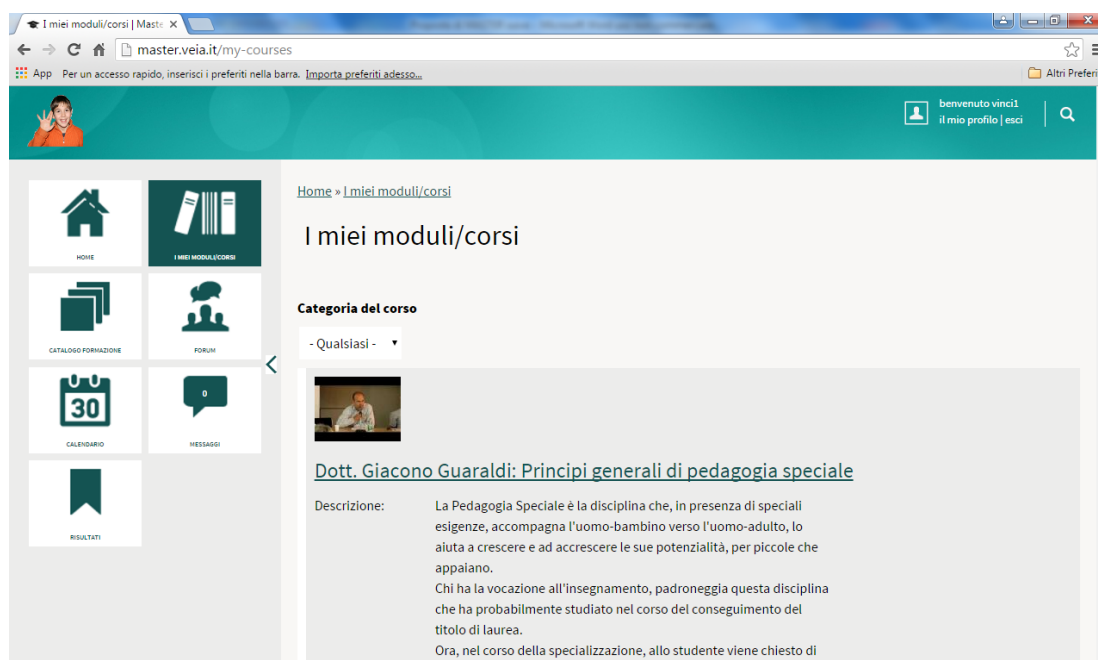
I miei moduli/corsi | Maste ×

master.veia.it/my-courses

App Per un accesso rapido, inserisci i preferiti nella barra. Importa preferiti adesso...

Altri Preferi

benvenuto vinci1
il mio profilo | esci

HOME

I MIEI MODULI/CORSI

CATALOGO FORMAZIONE

FORUM

30

CALENDARIO

0

MESSAGGI

RISULTATI

Home » I miei moduli/corsi

I miei moduli/corsi

Categoria del corso

- Qualsiasi -

Dott. Giacono Guaraldi: Principi generali di pedagogia speciale

Descrizione: La Pedagogia Speciale è la disciplina che, in presenza di speciali esigenze, accompagna l'uomo-bambino verso l'uomo-adulto, lo aiuta a crescere e ad accrescere le sue potenzialità, per piccole che appaiano.
Chi ha la vocazione all'insegnamento, padroneggia questa disciplina che ha probabilmente studiato nel corso del conseguimento del titolo di laurea.
Ora, nel corso della specializzazione, allo studente viene chiesto di